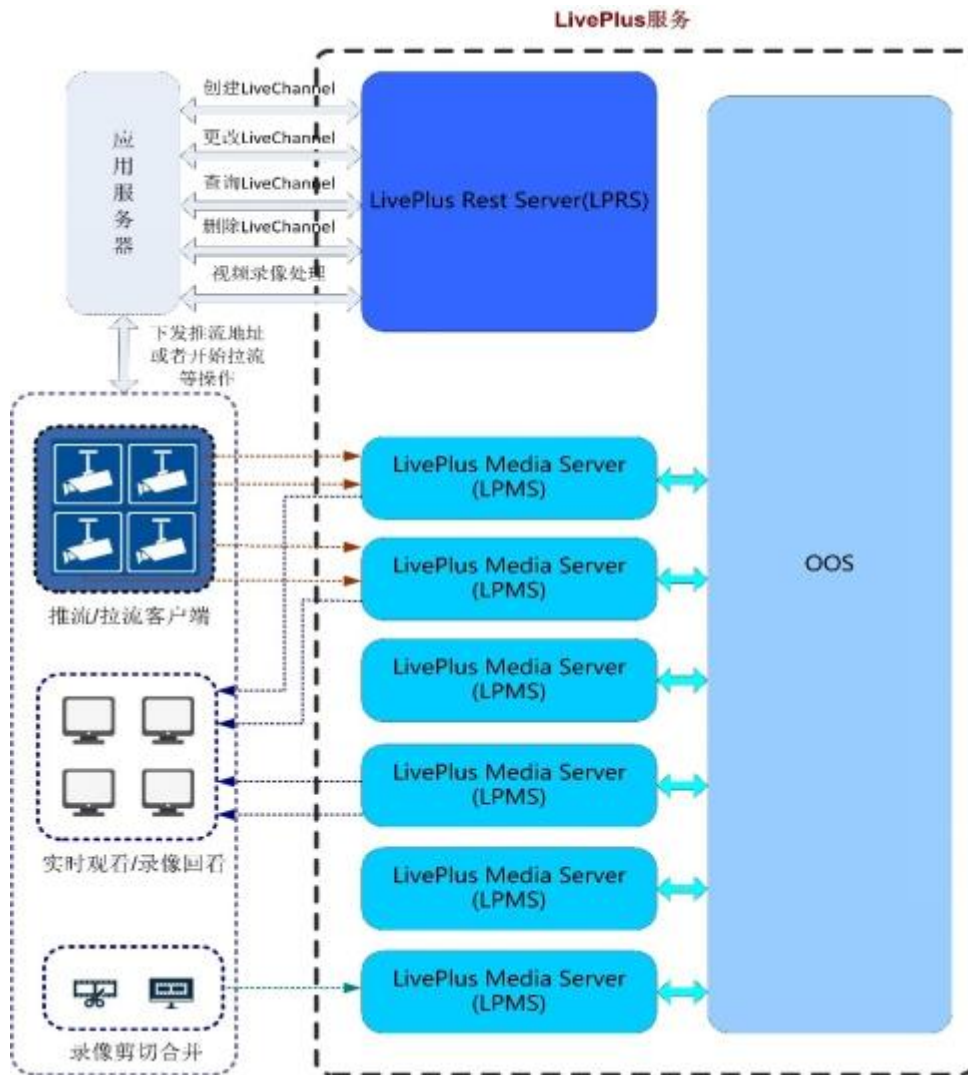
LivePlus服务

应用服务器

创建LiveChannel
更改LiveChannel
查询LiveChannel
删除LiveChannel
视频录像处理

LivePlus Rest Server(LPRS)

OOS

下发推流地址或者开始拉流等操作

推流/拉流客户端

实时观看/录像回看

录像剪切合并

LivePlus Media Server (LPMS)

LivePlus Media Server (LPMS)

LivePlus Media Server (LPMS)

LivePlus Media Server (LPMS)

LivePlus Media Server (LPMS)

LivePlus Media Server (LPMS)